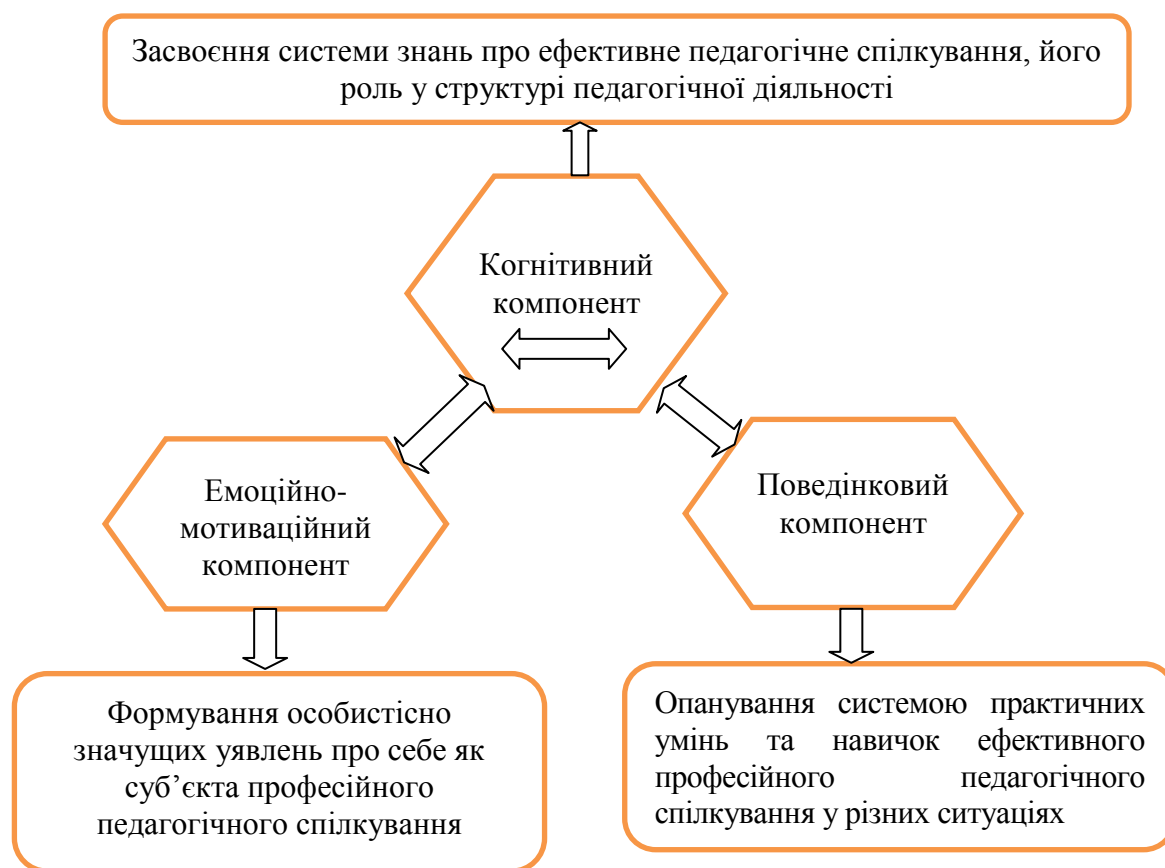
Засвоєння системи знань про ефективне педагогічне спілкування, його роль у структурі педагогічної діяльності

Когнітивний компонент

Емоційно-мотиваційний компонент

Поведінковий компонент

Формування особистісно значущих уявлень про себе як суб’єкта професійного педагогічного спілкування

Опанування системою практичних умінь та навичок ефективного професійного педагогічного спілкування у різних ситуаціях